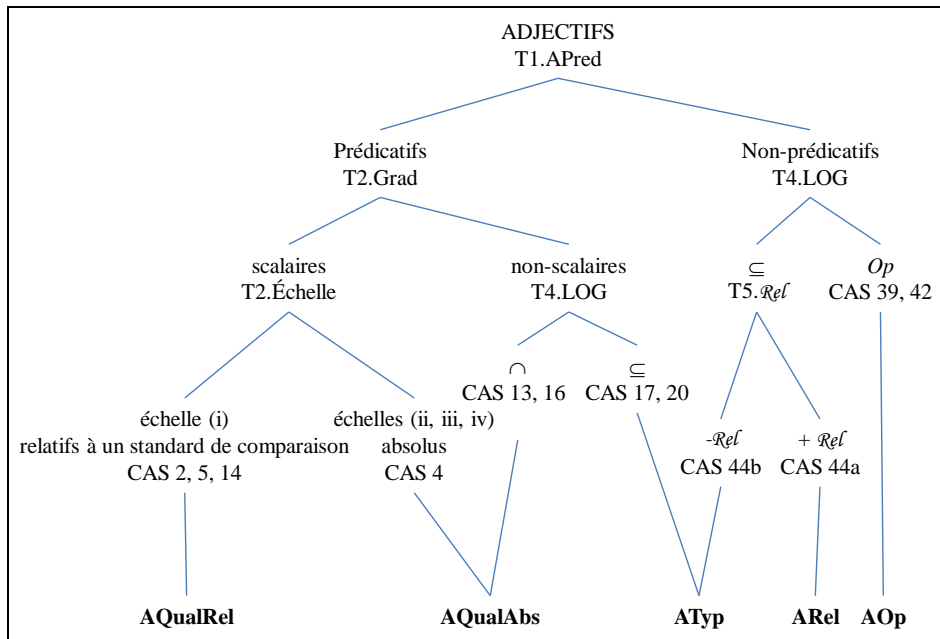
ADJECTIFS
T1.APred

Prédicatifs
T2.Grad

Non-prédicatifs
T4.LOG

scalaires
T2.Échelle

non-scalaires
T4.LOG

$\subseteq$
T5.$\mathcal{Rel}$

$Op$
CAS 39, 42

échelle (i)
relatifs à un standard de comparaison
CAS 2, 5, 14

échelles (ii, iii, iv)
absolus
CAS 4

$\cap$
CAS 13, 16

$\subseteq$
CAS 17, 20

-$\mathcal{Rel}$
CAS 44b

+ $\mathcal{Rel}$
CAS 44a

**AQualRel**

**AQualAbs**

**ATyp**

**ARel**

**AOp**